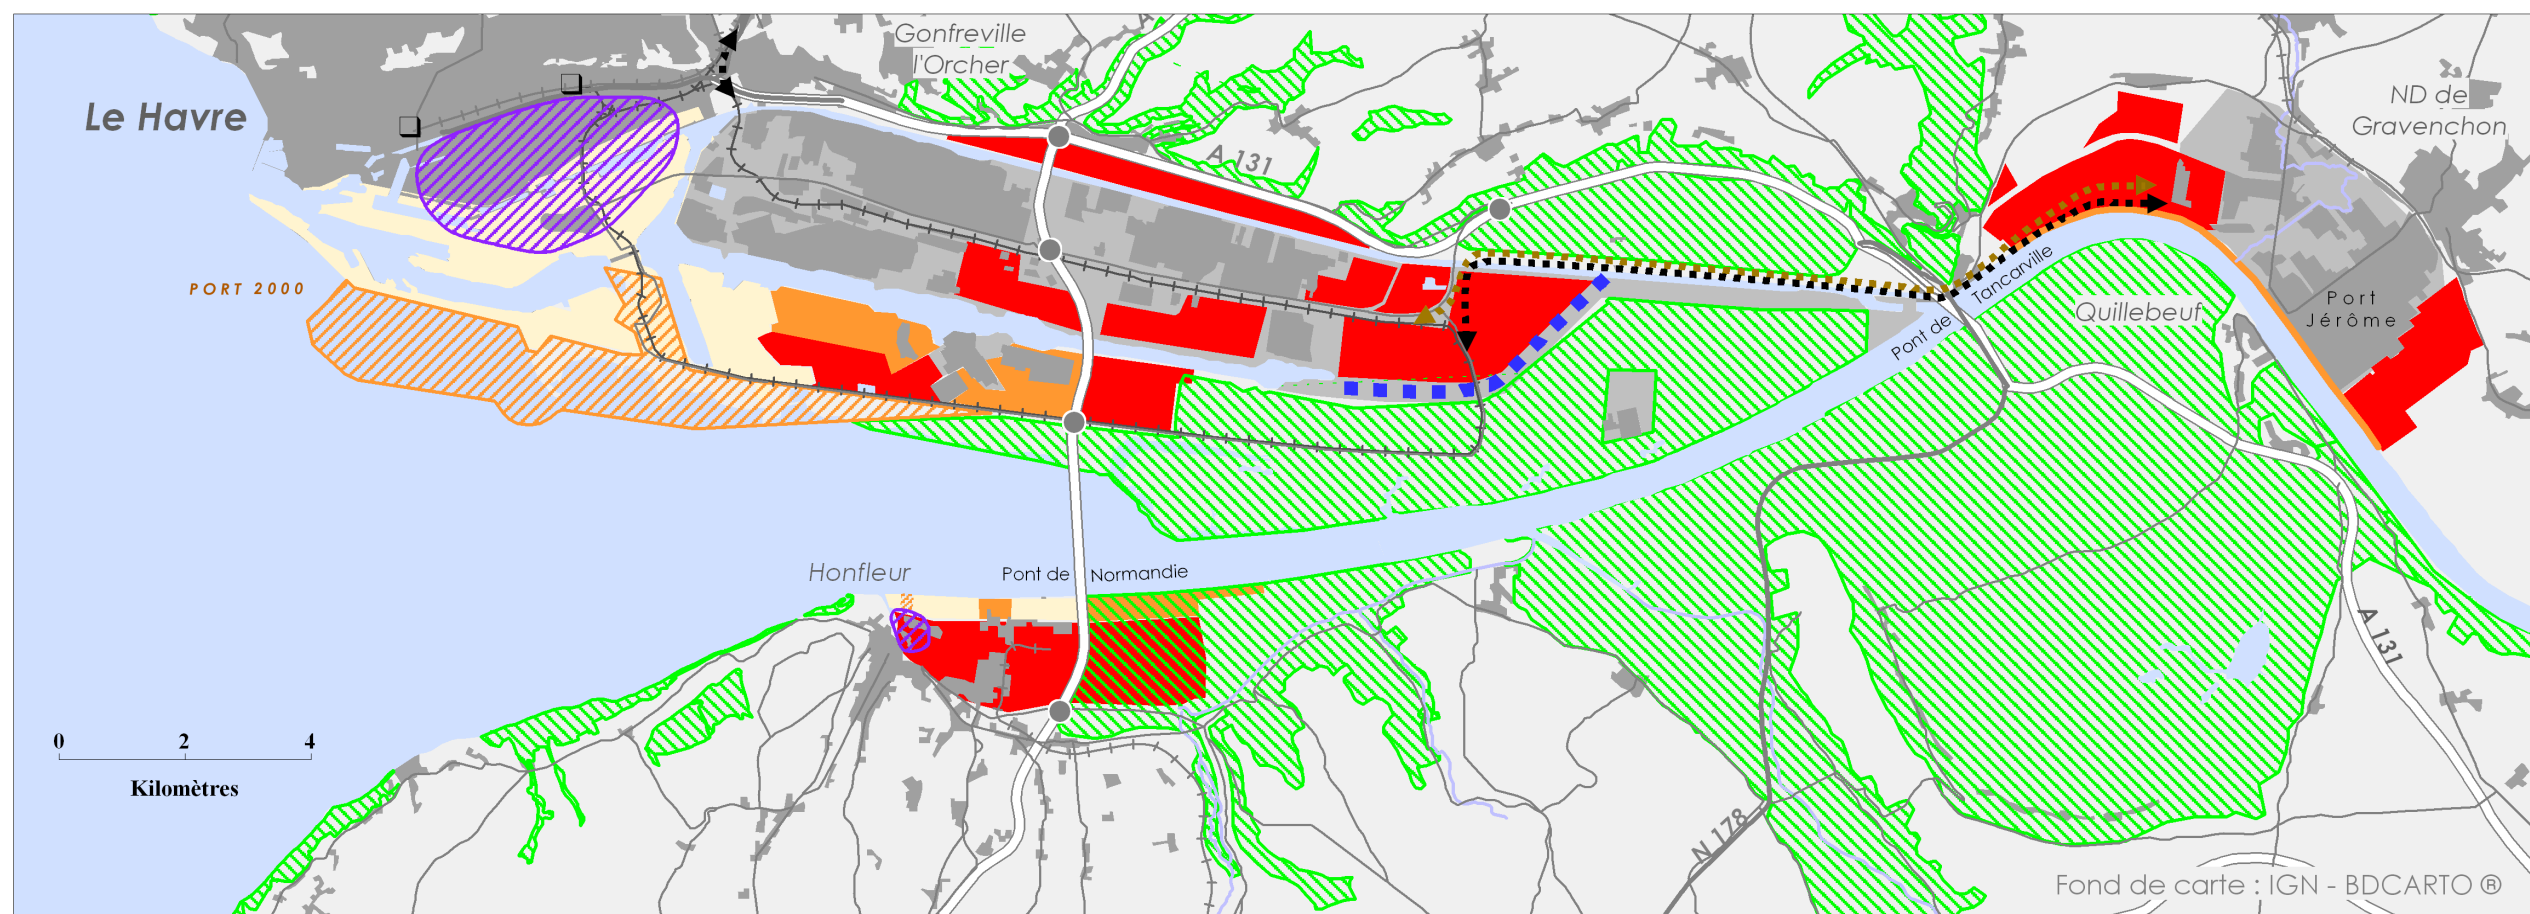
Gonfreville l'Orcher

Le Havre

A 131

ND de Gravenchon

PORT 2000

Pont de Tancarville

Quillebeuf

Port Jérôme

Honfleur

Pont de Normandie

0 2 4

Kilomètres

A 131

N 178

Fond de carte : IGN - BDCARTO ®